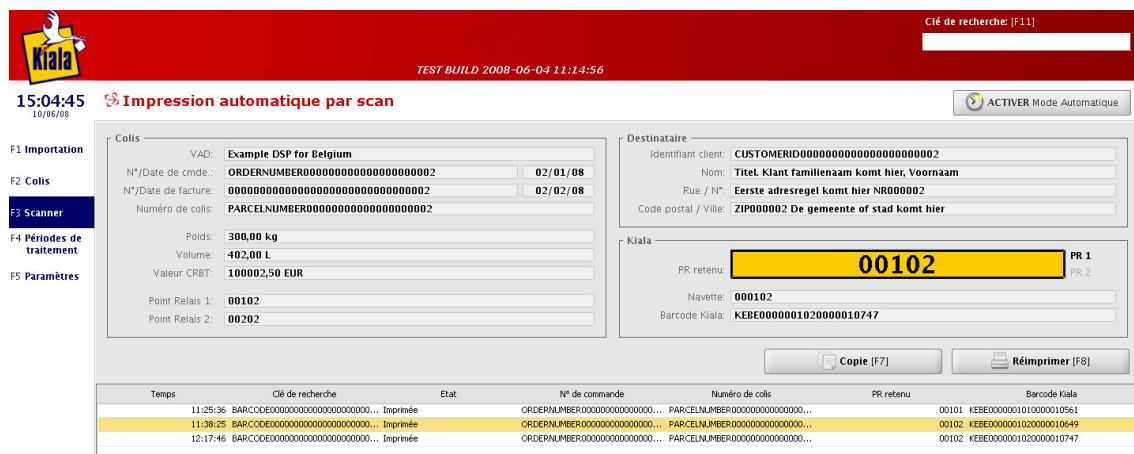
Kiala

Clé de recherche: [F11]

TEST BUILD 2008-06-04 11:14:56

15:04:45
10/06/08

Impression automatique par scan

ACTIVER Mode Automatique

F1 Importation

F2 Colis

F3 Scanner

F4 Périodes de traitement

F5 Paramètres

Colis

VAD: Example DSP for Belgium
N°/Date de cmde.: ORDERNUMBER000000000000000000002 02/01/08
N°/Date de facture: 000000000000000000000000000002 02/02/08
Numéro de colis: PARCELNUMBER00000000000000000002

Poids: 300,00 kg
Volume: 402,00 L
Valeur CRBT: 100002,50 EUR

Point Relais 1: 00102
Point Relais 2: 00202

Destinataire

Identifiant client: CUSTOMERID0000000000000000000002
Nom: Titel. Klant familienaam komt hier, Voornaam
Rue / N°: Eerste adresregel komt hier NR000002
Code postal / Ville: ZIP000002 De gemeente of stad komt hier

Kiala

PR retenu: 00102 PR 1 PR 2

Navette: 000102
Barcode Kiala: KEBE0000001020000010747

Copie [F7]

Réimprimer [F8]

| Temps | Clé de recherche | Etat | N° de commande | Numéro de colis | PR retenu | Barcode Kiala |
|---|---|---|---|---|---|---|
| 11:25:36 | BARCODE000000000000000000000... | Imprimée | ORDERNUMBER000000000000000... | PARCELNUMBER000000000000000... | 00101 | KEBE0000001010000010561 |
| 11:38:25 | BARCODE000000000000000000000... | Imprimée | ORDERNUMBER000000000000000... | PARCELNUMBER000000000000000... | 00102 | KEBE0000001020000010649 |
| 12:17:46 | BARCODE000000000000000000000... | Imprimée | ORDERNUMBER000000000000000... | PARCELNUMBER000000000000000... | 00102 | KEBE0000001020000010747 |